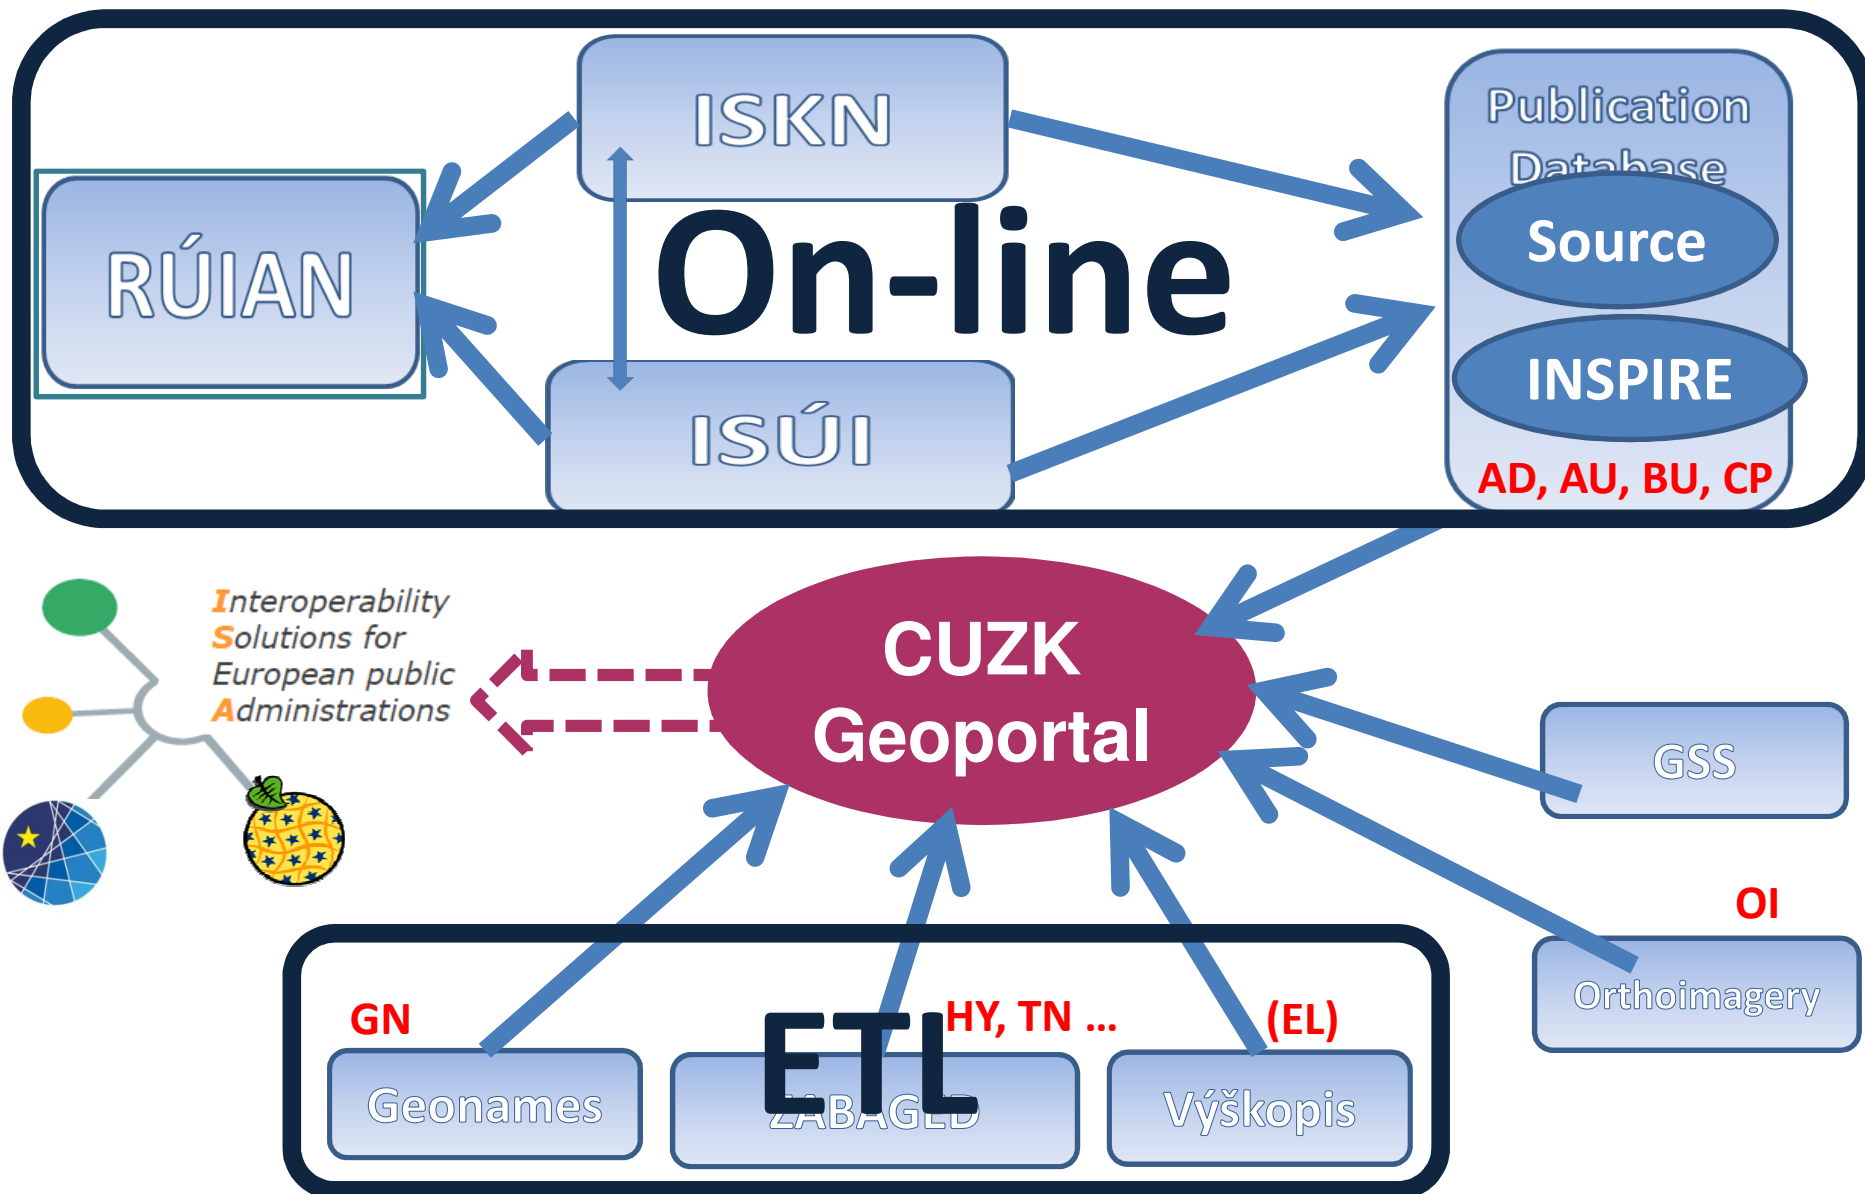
ISKN

RÚIAN

On-line

ISÚI

Publication Database

Source

INSPIRE

AD, AU, BU, CP

Interoperability Solutions for European public Administrations

CUZK Geoportal

GSS

OI

Orthoimagery

GN

HY, TN …

(EL)

ETL

Geonames

ZABAGED

Výškopis